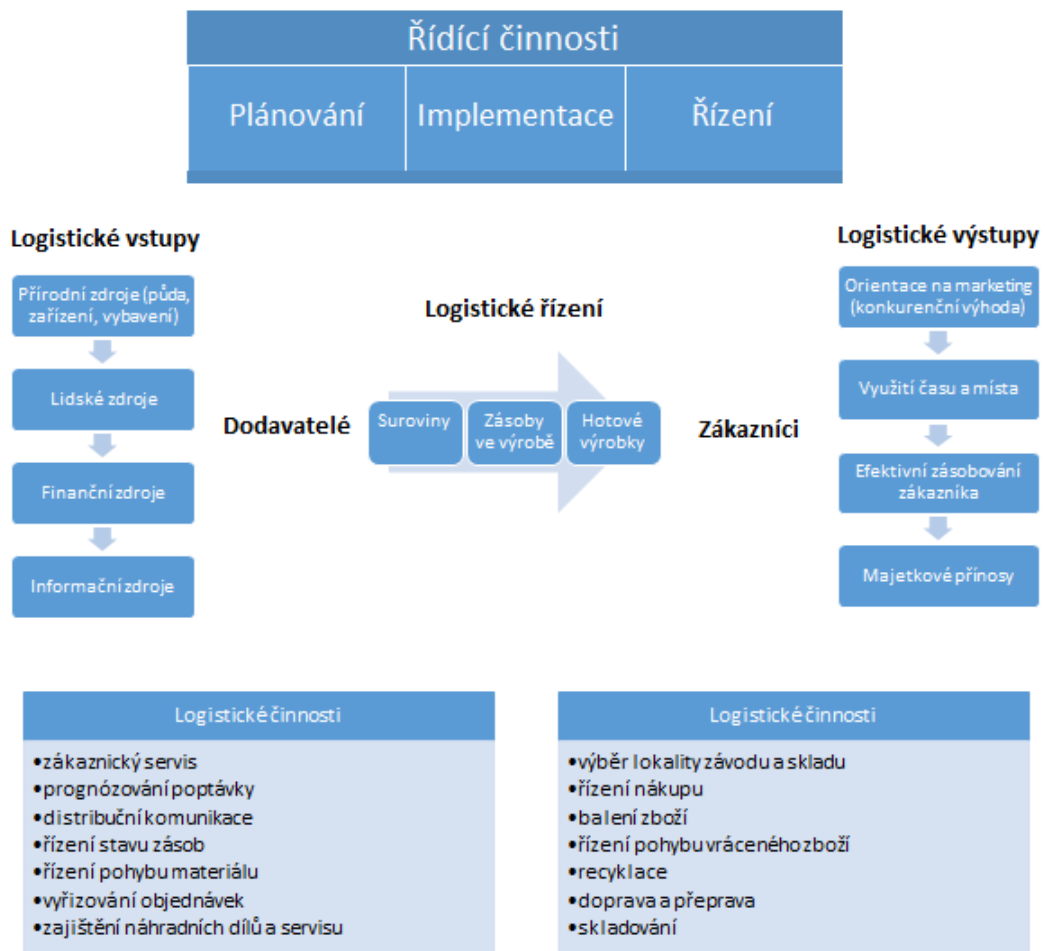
Řídící činnosti

Plánování

Implementace

Řízení

Logistické vstupy

Přírodní zdroje (půda, zařízení, vybavení)

Lidské zdroje

Finanční zdroje

Informační zdroje

Logistické řízení

Dodavatelé

Suroviny

Zásoby ve výrobě

Hotové výrobky

Zákazníci

Logistické výstupy

Orientace na marketing (konkurenční výhoda)

Využití času a místa

Efektivní zásobování zákazníka

Majetkové přínosy

Logistické činnosti

•zákaznický servis
•prognózování poptávky
•distribuční komunikace
•řízení stavu zásob
•řízení pohybu materiálu
•vyřizování objednávek
•zajištění náhradních dílů a servisu

Logistické činnosti

•výběr lokality závodu a skladu
•řízení nákupu
•balení zboží
•řízení pohybu vráceného zboží
•recyklace
•doprava a přeprava
•skladování